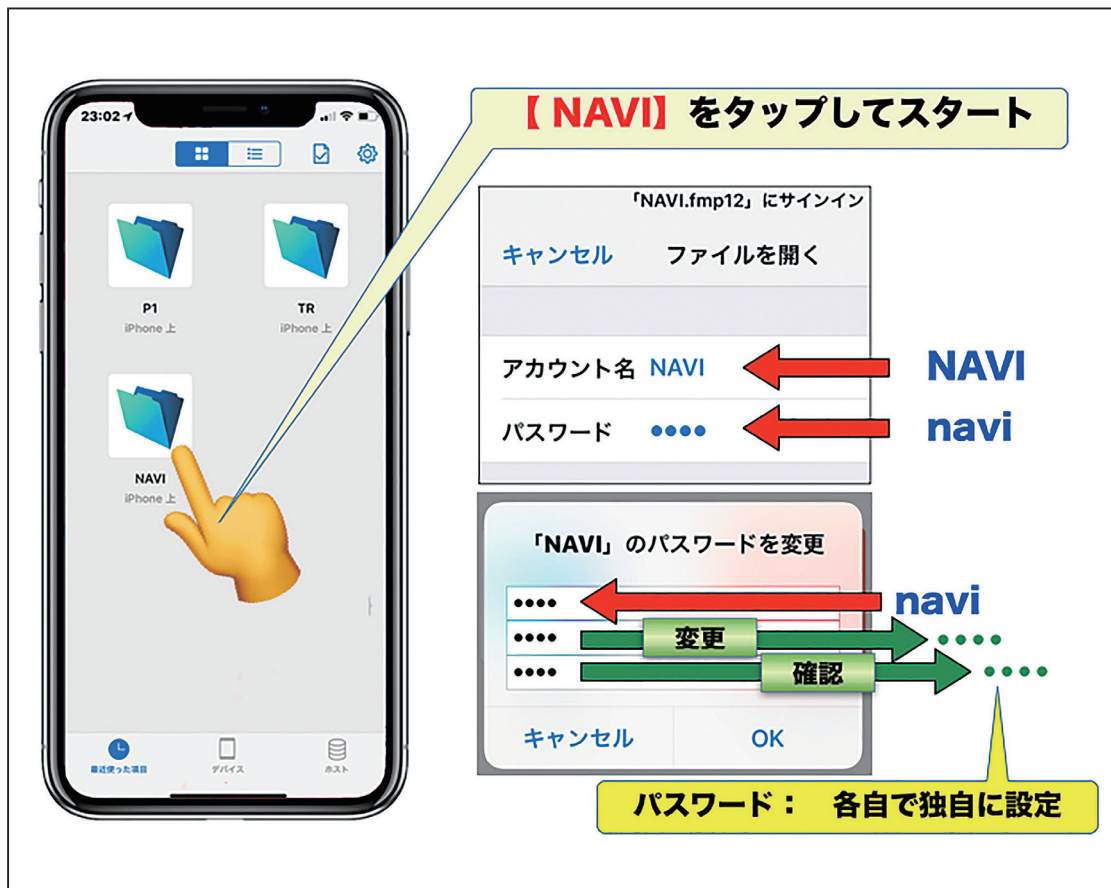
23:02

P1
iPhone 上

TR
iPhone 上

NAVI
iPhone 上

最近使った項目
デバイス
ホスト

【 NAVI】をタップしてスタート

「NAVI.fmp12」にサインイン

キャンセル　ファイルを開く

アカウント名　NAVI
パスワード　••••

NAVI
navi

「NAVI」のパスワードを変更

••••
••••
••••

navi
変更
••••
確認
••••

キャンセル　OK

パスワード：　各自で独自に設定